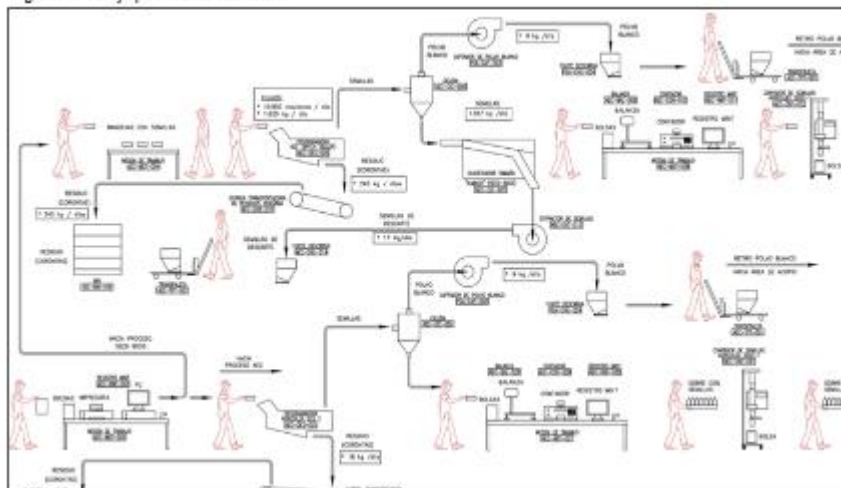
POLVO BLANCO

7.8 kg / día

POLVO BLANCO

RETIRO POLVO BLANCO HACIA AREA DE A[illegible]

SEMILLAS

BANDEJAS CON SEMILLAS

INSUMOS
• 10.880 mazorcas / día
• 1.629 kg / día

RESIDUO (COROWAS)
1.345 kg / día

SEMILLAS
1.557 kg / día

RESIDUO (COROWAS)
1.345 kg / día

RUMAS CAROWAS

SEMILLAS DE DESCARTE
7.17 kg / día

SEMILLAS DE DESCARTE

BALANZA

CONTENEDOR

REGISTRO MIN°

BOLSAS

POLVO BLANCO

7.8 kg / día

POLVO BLANCO

RETIRO POLVO BLANCO HACIA AREA DE ACOPIO

SEMILLAS

HACIA PROCESO NEXT WEEK

HACIA PROCESO NEXT

BOLSAS

IMPRESORA

BOLSAS

BALANZA

CONTENEDOR

REGISTRO MIN°

SOBRE CON SEMILLAS

SOBRE CON SEMILLAS

BOLSA

RESIDUO (COROWAS)
1.80 kg / día

RESIDUO (COROWAS)